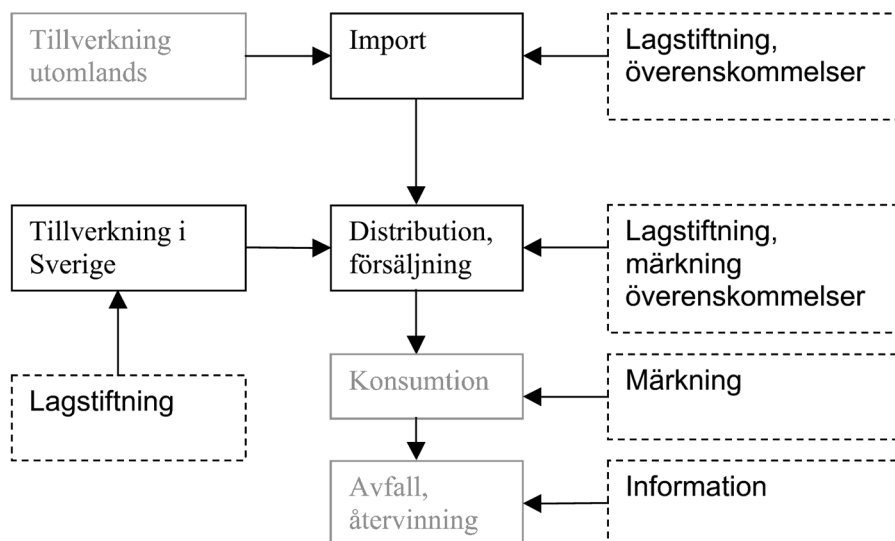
Tillverkning utomlands

Import

Lagstiftning, överenskommelser

Tillverkning i Sverige

Distribution, försäljning

Lagstiftning, märkning överenskommelser

Lagstiftning

Konsumtion

Märkning

Avfall, återvinning

Information